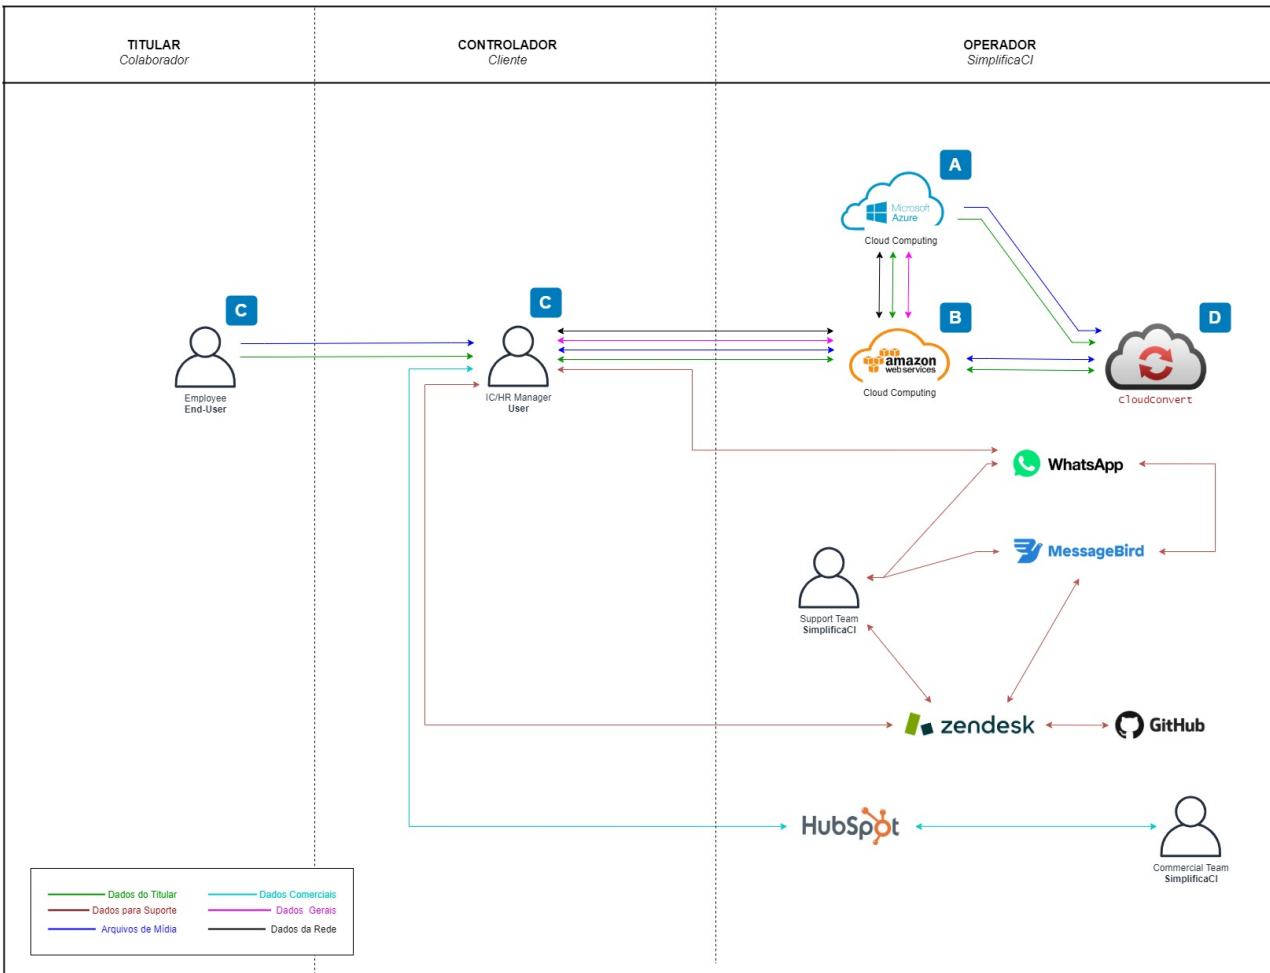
TITULAR
Colaborador

CONTROLADOR
Cliente

OPERADOR
SimplificaCI

A
Microsoft Azure
Cloud Computing

B
amazon web services
Cloud Computing

D
cloudconvert

C
Employee
End-User

C
IC/HR Manager
User

WhatsApp

MessageBird

Support Team
SimplificaCI

zendesk

GitHub

HubSpot

Commercial Team
SimplificaCI

Dados do Titular
Dados para Suporte
Arquivos de Mídia
Dados Comerciais
Dados Gerais
Dados da Rede